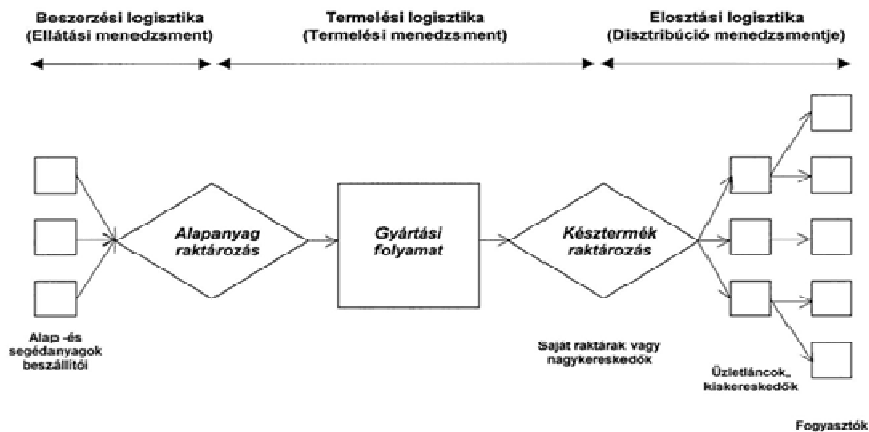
Beszerzési logisztika
(Ellátási menedzsment)

Termelési logisztika
(Termelési menedzsment)

Elosztási logisztika
(Disztribúció menedzsmentje)

Alapanyag raktározás

Gyártási folyamat

Késztermék raktározás

Alap -és segédanyagok beszállítói

Saját raktárak vagy nagykereskedők

Üzletláncok, kiskereskedők

Fogyasztók